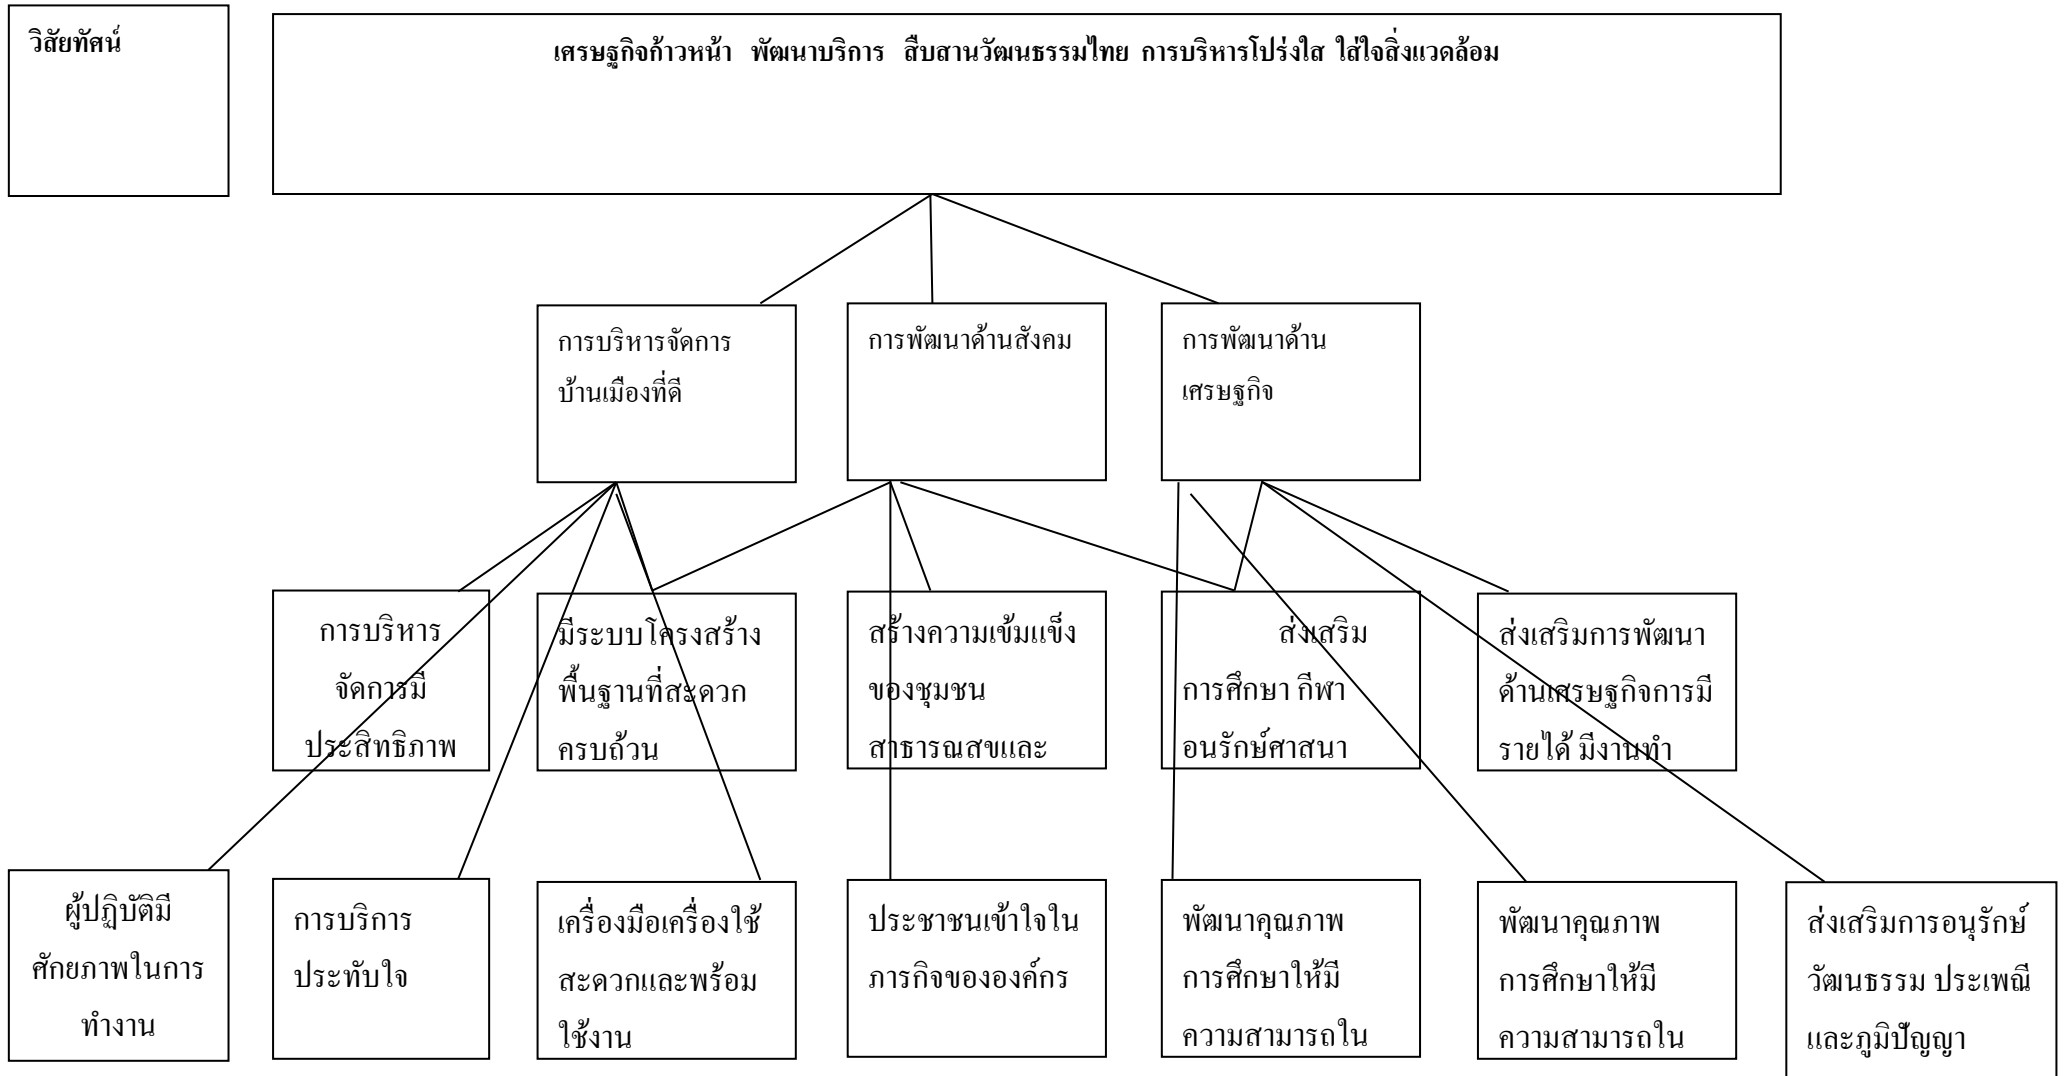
วิสัยทัศน์

เศรษฐกิจก้าวหน้า พัฒนาบริการ สืบสานวัฒนธรรมไทย การบริหารโปร่งใส ใส่ใจสิ่งแวดล้อม

การบริหารจัดการบ้านเมืองที่ดี

การพัฒนาด้านสังคม

การพัฒนาด้านเศรษฐกิจ

การบริหารจัดการมีประสิทธิภาพ

มีระบบโครงสร้างพื้นฐานที่สะดวกครบถ้วน

สร้างความเข้มแข็งของชุมชน สาธารณสุขและ

ส่งเสริม การศึกษา กีฬา อนรักษ์ศาสนา

ส่งเสริมการพัฒนาด้านเศรษฐกิจการมีรายได้ มีงานทำ

ผู้ปฏิบัติมีศักยภาพในการทำงาน

การบริการประทับใจ

เครื่องมือเครื่องใช้สะดวกและพร้อมใช้งาน

ประชาชนเข้าใจในภารกิจขององค์กร

พัฒนาคุณภาพการศึกษาให้มีความสามารถใน

พัฒนาคุณภาพการศึกษาให้มีความสามารถใน

ส่งเสริมการอนุรักษ์วัฒนธรรม ประเพณีและภูมิปัญญา